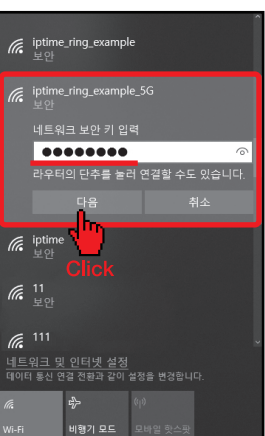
iptime_ring_example
보안

iptime_ring_example_5G
보안

네트워크 보안 키 입력

●●●●●●●●

라우터의 단추를 눌러 연결할 수도 있습니다.

다음

취소

iptime
보안

Click

11
보안

111

네트워크 및 인터넷 설정
데이터 통신 연결 전환과 같이 설정을 변경합니다.

Wi-Fi

비행기 모드

모바일 핫스팟